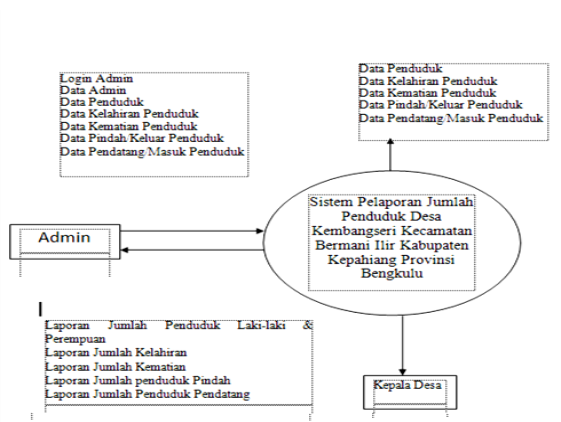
Login Admin
Data Admin
Data Penduduk
Data Kelahiran Penduduk
Data Kematian Penduduk
Data Pindah/Keluar Penduduk
Data Pendatang/Masuk Penduduk

Data Penduduk
Data Kelahiran Penduduk
Data Kematian Penduduk
Data Pindah/Keluar Penduduk
Data Pendatang/Masuk Penduduk

Admin

Sistem Pelaporan Jumlah Penduduk Desa Kembangseri Kecamatan Bermani Ilir Kabupaten Kepahiang Provinsi Bengkulu

Laporan Jumlah Penduduk Laki-laki & Perempuan
Laporan Jumlah Kelahiran
Laporan Jumlah Kematian
Laporan Jumlah penduduk Pindah
Laporan Jumlah Penduduk Pendatang

Kepala Desa